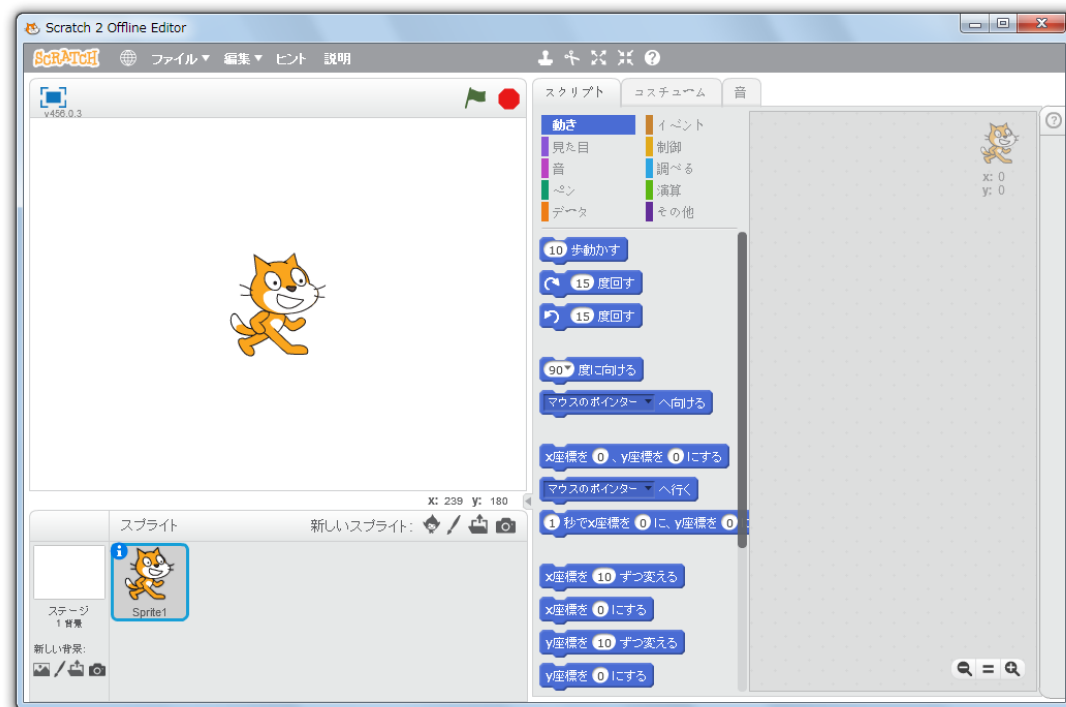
Scratch 2 Offline Editor

SCRATCH ファイル ▾ 編集 ▾ ヒント 説明

v456.0.3

スクリプト コスチューム 音

動き イベント
見た目 制御
音 調べる
ペン 演算
データ その他

10 歩動かす
15 度回す
15 度回す
90▾ 度に向ける
マウスのポインター ▾ へ向ける
x座標を 0 、y座標を 0 にする
マウスのポインター ▾ へ行く
1 秒でx座標を 0 に、y座標を 0
x座標を 10 ずつ変える
x座標を 0 にする
y座標を 10 ずつ変える
y座標を 0 にする

x: 0
y: 0

x: 239 y: 180

スプライト 新しいスプライト:

ステージ
1 背景

新しい背景:

Sprite1